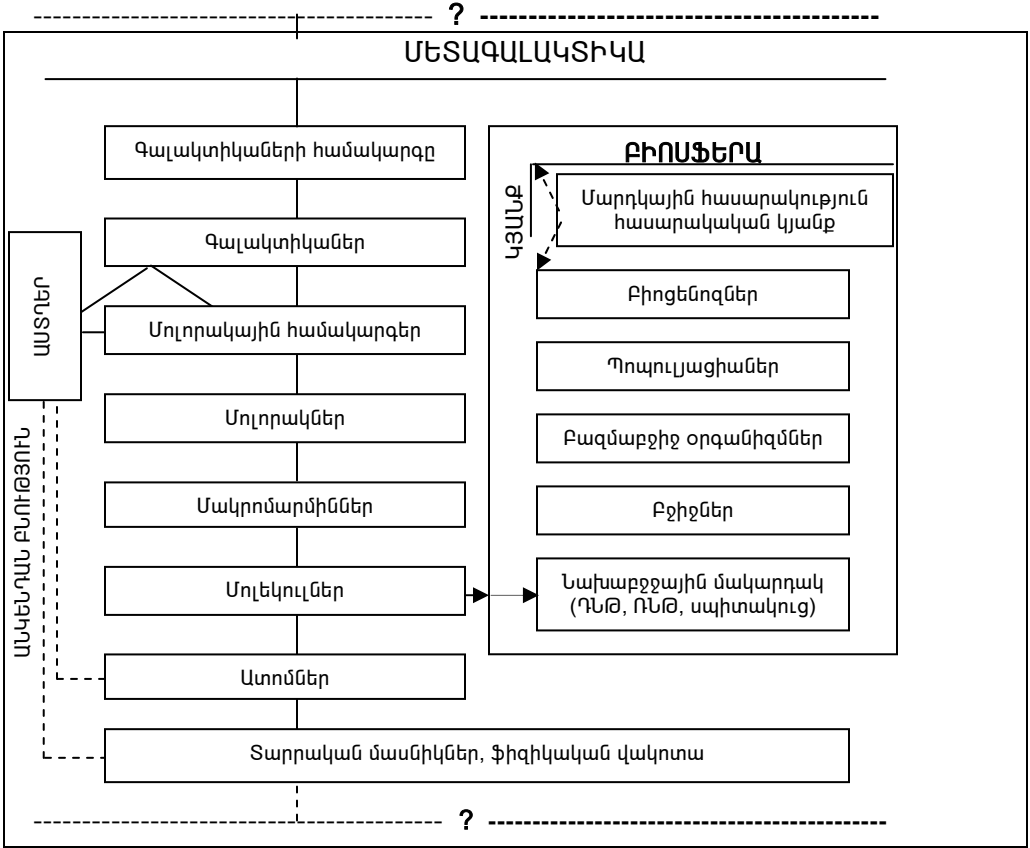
?

ՄԵՏԱԳԱԼԱԿՏԻԿԱ

Գալակտիկաների համակարգը

Գալակտիկաներ

ԱՍՏՂԵՐ

Մոլորակային համակարգեր

Մոլորակներ

Մակրոմարմիններ

Մոլեկուլներ

Ատոմներ

Տարրական մասնիկներ, ֆիզիկական վակուում

ԱՆԿԵՆԴԱՆ ԲՆՈՒԹՅՈՒՆ

ԲԻՈՍՖԵՐԱ

ԿՅԱՆՔ

Մարդկային հասարակություն հասարակական կյանք

Բիոցենոզներ

Պոպուլյացիաներ

Բազմաբջիջ օրգանիզմներ

Բջիջներ

Նախաբջջային մակարդակ (ԴՆԹ, ՌՆԹ, սպիտակուց)

?